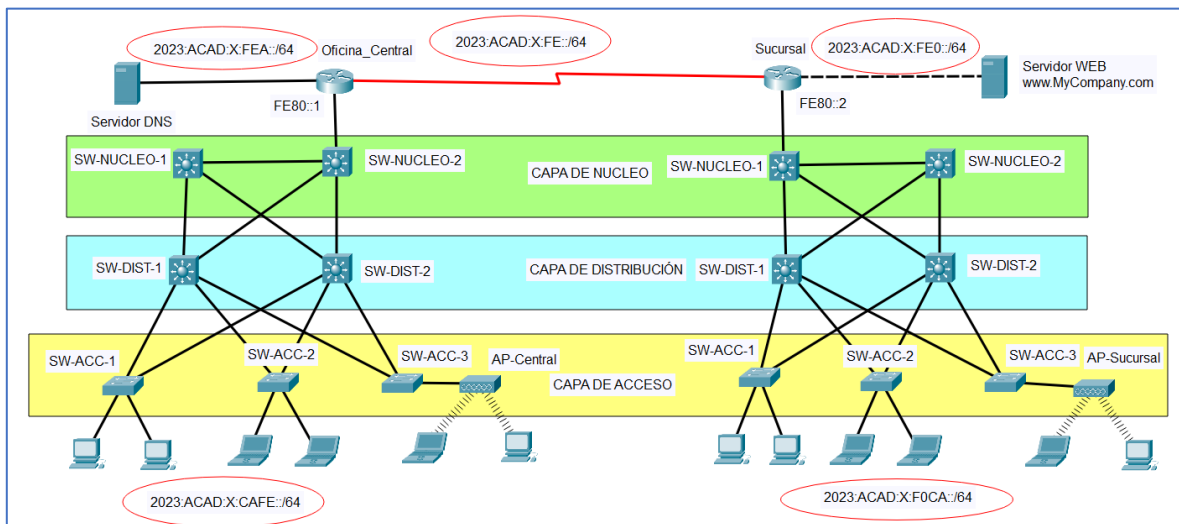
2023:ACAD:X:FEA::/64
Oficina_Central
2023:ACAD:X:FE::/64
Sucursal
2023:ACAD:X:FE0::/64
Servidor WEB
www.MyCompany.com
Servidor DNS
FE80::1
FE80::2
SW-NUCLEO-1
SW-NUCLEO-2
CAPA DE NUCLEO
SW-NUCLEO-1
SW-NUCLEO-2
SW-DIST-1
SW-DIST-2
CAPA DE DISTRIBUCIÓN
SW-DIST-1
SW-DIST-2
SW-ACC-1
SW-ACC-2
SW-ACC-3
AP-Central
CAPA DE ACCESO
SW-ACC-1
SW-ACC-2
SW-ACC-3
AP-Sucursal
2023:ACAD:X:CAFE::/64
2023:ACAD:X:F0CA::/64